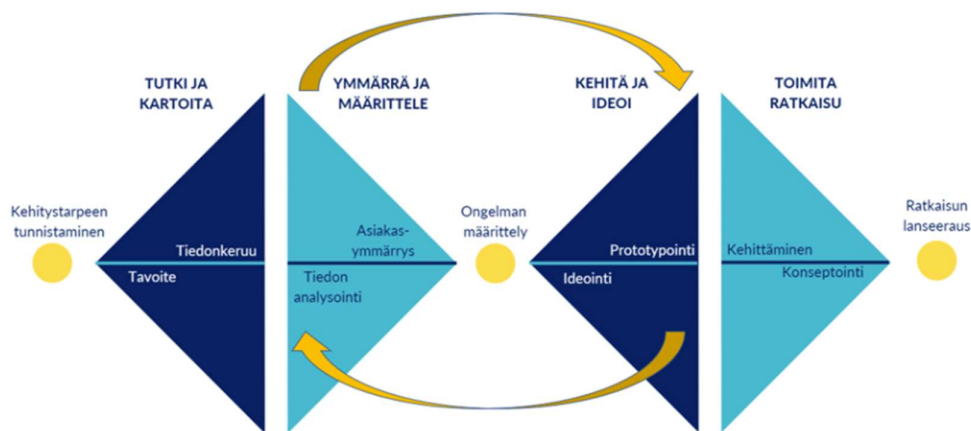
TUTKI JA KARTOITA

YMMÄRRÄ JA MÄÄRITTELE

KEHITÄ JA IDEOI

TOIMITA RATKAISU

Kehitystarpeen tunnistaminen

Tiedonkeruu

Tavoite

Asiakasymmärrys

Tiedon analysointi

Ongelman määrittely

Prototypointi

Ideointi

Kehittäminen

Konseptointi

Ratkaisun lanseeraus